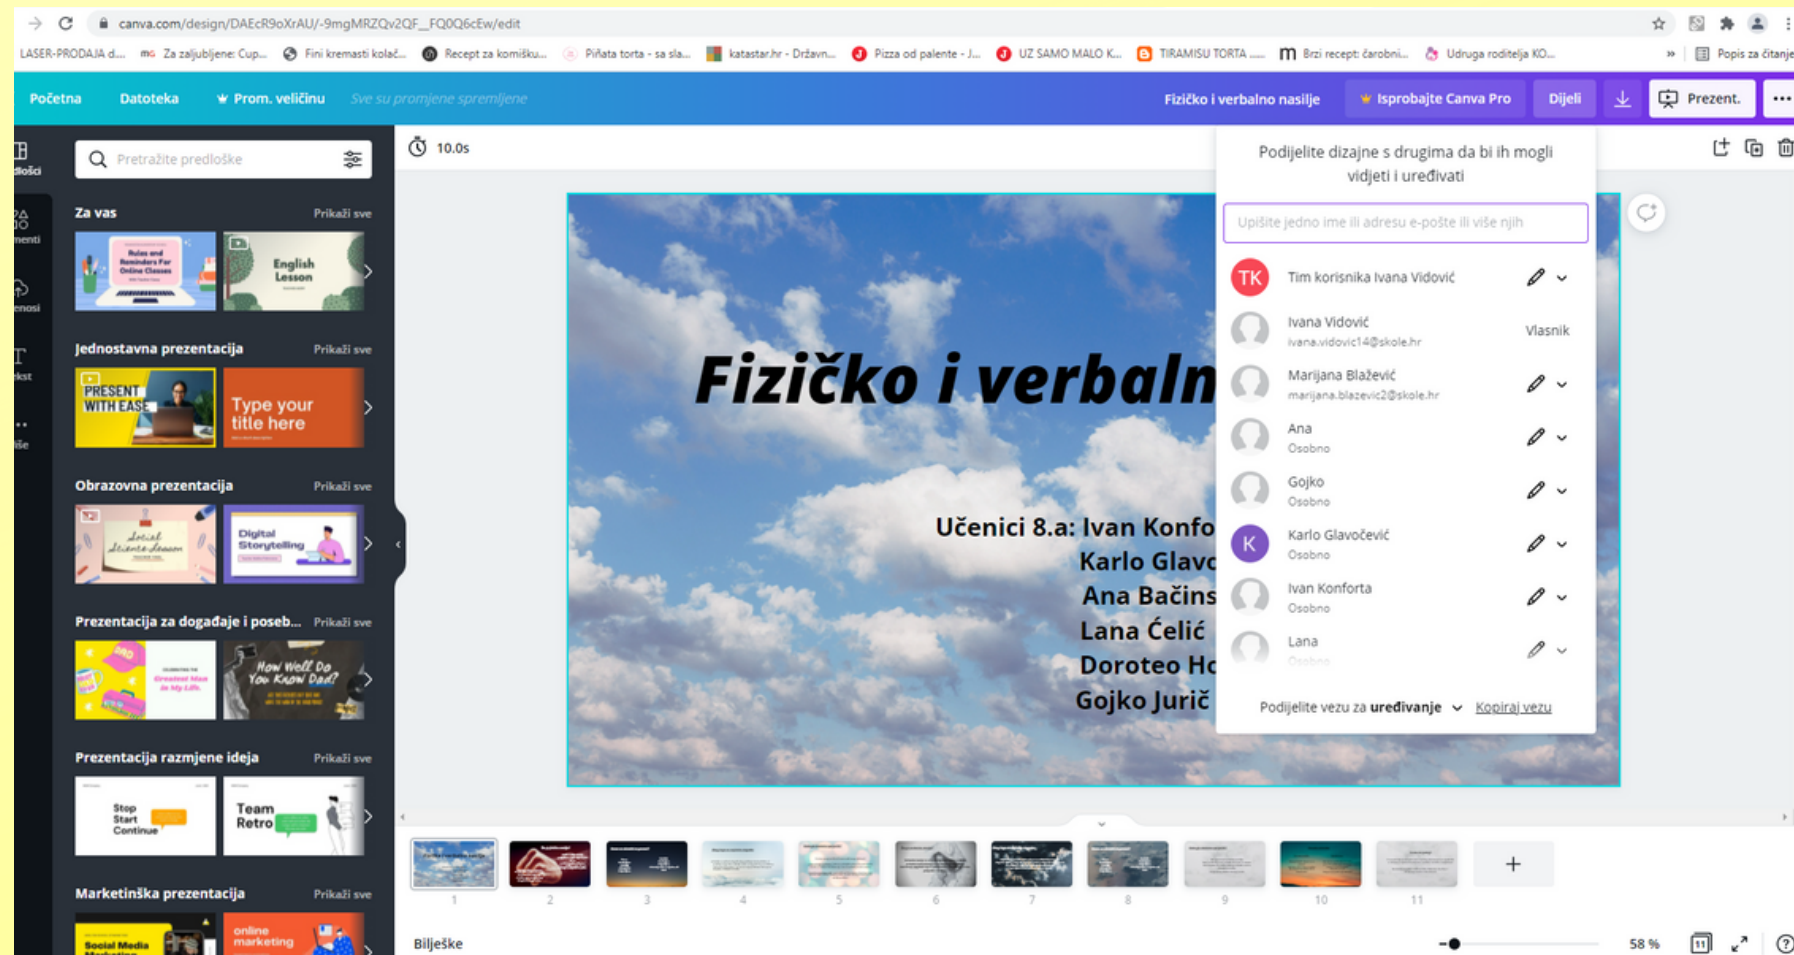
canva.com/design/DAEcR9oXrAU/-9mgMRZQv2QF_FQ0Q6cEw/edit

LASER-PRODAJA d... Za zaljubljene: Cup... Fini kremasti kolač... Recept za komišku... Piñata torta - sa sla... katastar.hr - Državn... Pizza od palente - J... UZ SAMO MALO K... TIRAMISU TORTA ... Brzi recept: čarobni... Udruga roditelja KO... » Popis za čitanje

Početna Datoteka Prom. veličinu Sve su promjene spremljene

Fizičko i verbalno nasilje Isprobajte Canva Pro Dijeli Prezent. ...

Pretražite predloške

Za vas Prikaži sve

Rules and Reminders For Online Classes

English Lesson

Jednostavna prezentacija Prikaži sve

PRESENT WITH EASE

Type your title here

Obrazovna prezentacija Prikaži sve

Social Science Lesson

Digital Storytelling

Prezentacija za događaje i poseb... Prikaži sve

Greatest Man In My Life

How Well Do You Know Dad?

Prezentacija razmjene ideja Prikaži sve

Stop Start Continue

Team Retro

Marketinška prezentacija Prikaži sve

Social Media Marketing

online marketing

10.0s

Fizičko i verbaln

Učenici 8.a: Ivan Konfo
Karlo Glavo
Ana Bačins
Lana Ćelić
Doroteo Ho
Gojko Jurič

Podijelite dizajne s drugima da bi ih mogli vidjeti i uređivati

Upišite jedno ime ili adresu e-pošte ili više njih

TK Tim korisnika Ivana Vidović

Ivana Vidović
ivana.vidovic14@skole.hr
Vlasnik

Marijana Blažević
marijana.blazevic2@skole.hr

Ana
Osobno

Gojko
Osobno

K Karlo Glavočević
Osobno

Ivan Konforta
Osobno

Lana
Osobno

Podijelite vezu za uređivanje Kopiraj vezu

1 2 3 4 5 6 7 8 9 10 11 +

Bilješke

58 %